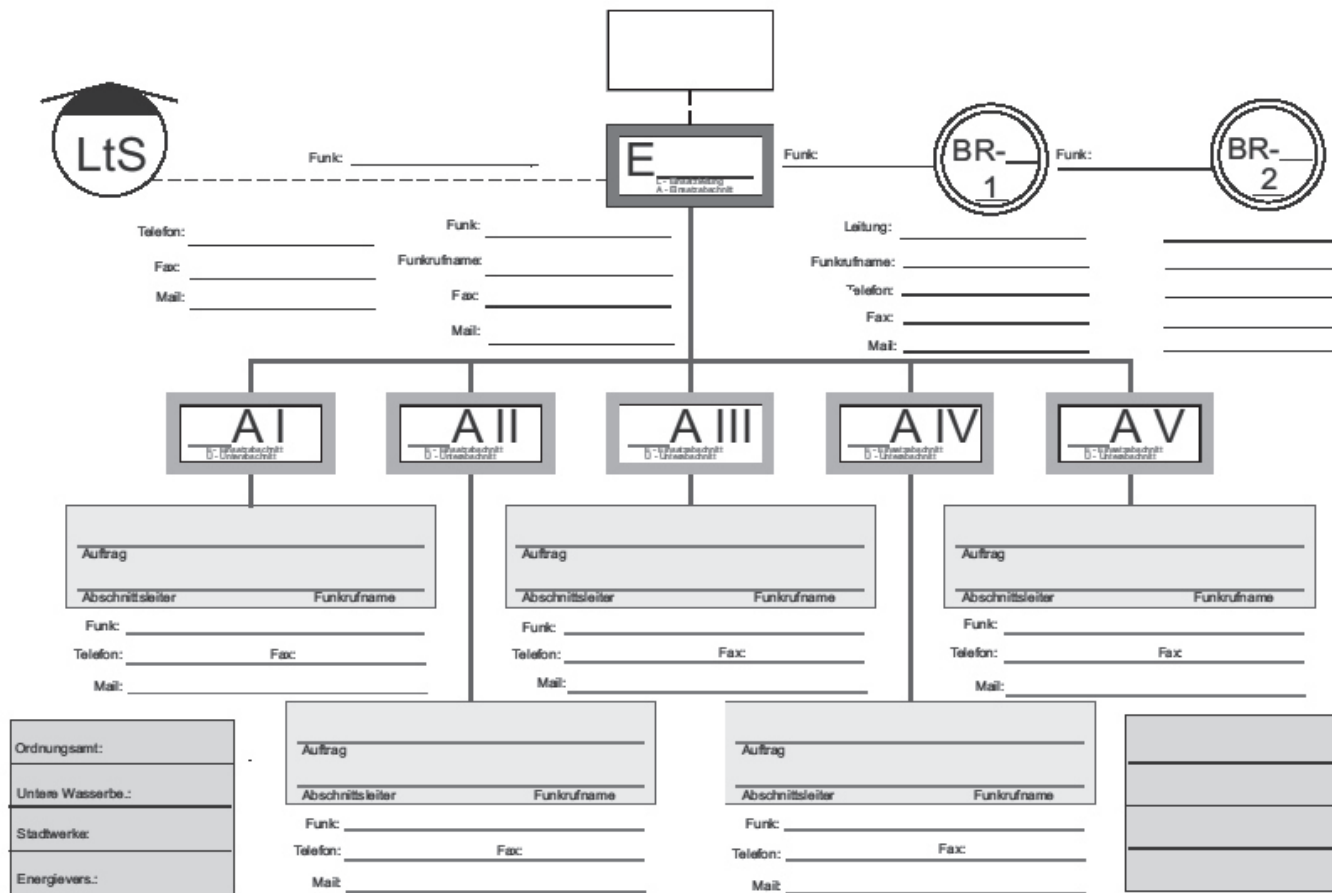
LtS

Funk:

E
L - Einsatzleitung
A - Einsatzabschnitt

Funk:

BR-
1

Funk:

BR-
2

Telefon:
Fax:
Mail:

Funk:
Funkrufname:
Fax:
Mail:

Leitung:
Funkrufname:
Telefon:
Fax:
Mail:

A I
E - Einsatzabschnitt
U - Unterabschnitt

A II
E - Einsatzabschnitt
U - Unterabschnitt

A III
E - Einsatzabschnitt
U - Unterabschnitt

A IV
E - Einsatzabschnitt
U - Unterabschnitt

A V
E - Einsatzabschnitt
U - Unterabschnitt

Auftrag
Abschnittsleiter Funkrufname
Funk:
Telefon: Fax:
Mail:

Auftrag
Abschnittsleiter Funkrufname
Funk:
Telefon: Fax:
Mail:

Auftrag
Abschnittsleiter Funkrufname
Funk:
Telefon: Fax:
Mail:

Ordnungsamt:
Untere Wasserbe.:
Stadtwerke:
Energievers.:

Auftrag
Abschnittsleiter Funkrufname
Funk:
Telefon: Fax:
Mail:

Auftrag
Abschnittsleiter Funkrufname
Funk:
Telefon: Fax:
Mail: